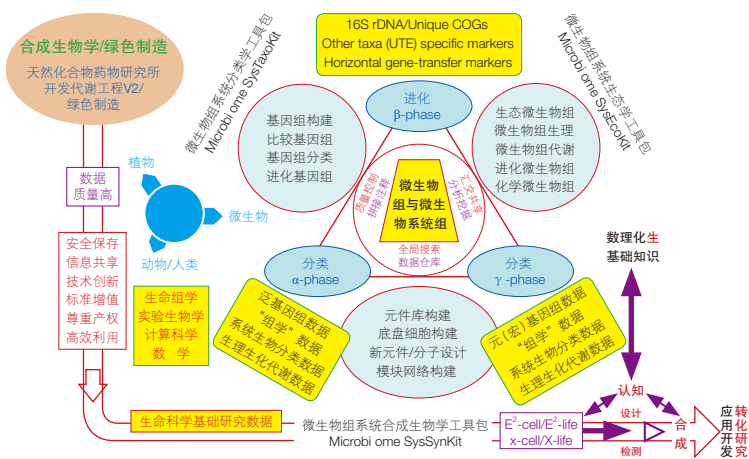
合成生物学/绿色制造

天然化合物药物研究所
开发代谢工程V2/
绿色制造

16S rDNA/Unique COGs
Other taxa (UTE) specific markers
Horizontal gene-transfer markers

微生物组系统分类学工具包
Microbi ome SysTaxoKit

微生物组系统生态学工具包
Microbi ome SysEcoKit

数据
质量高

植物

微生物

动物/人类

进化
β-phase

基因组构建
比较基因组
基因组分类
进化基因组

生态微生物组
微生物组生理
微生物组代谢
进化微生物组
化学微生物组

微生物
组与微生
物系统组

质量控制
标准注释

工作流程
分析挖掘

全局搜索
数据仓库

安全保存
信息共享
技术创新
标准增值
尊重产权
高效利用

生命组学
实验生物学
计算科学
数　学

分类
α-phase

分类
γ -phase

数理化生
基础知识

泛基因组数据
"组学"数据
系统生物分类数据
生理生化代谢数据

元件库构建
底盘细胞构建
新元件/分子设计
模块网络构建

元(宏)基因组数据
"组学"数据
系统生物分类数据
生理生化代谢数据

认知

设计

生命科学基础研究数据

微生物组系统合成生物学工具包
Microbi ome SysSynKit

E$^2$-cell/E$^2$-life
x-cell/X-life

检测

合成

应用开发

转化研究